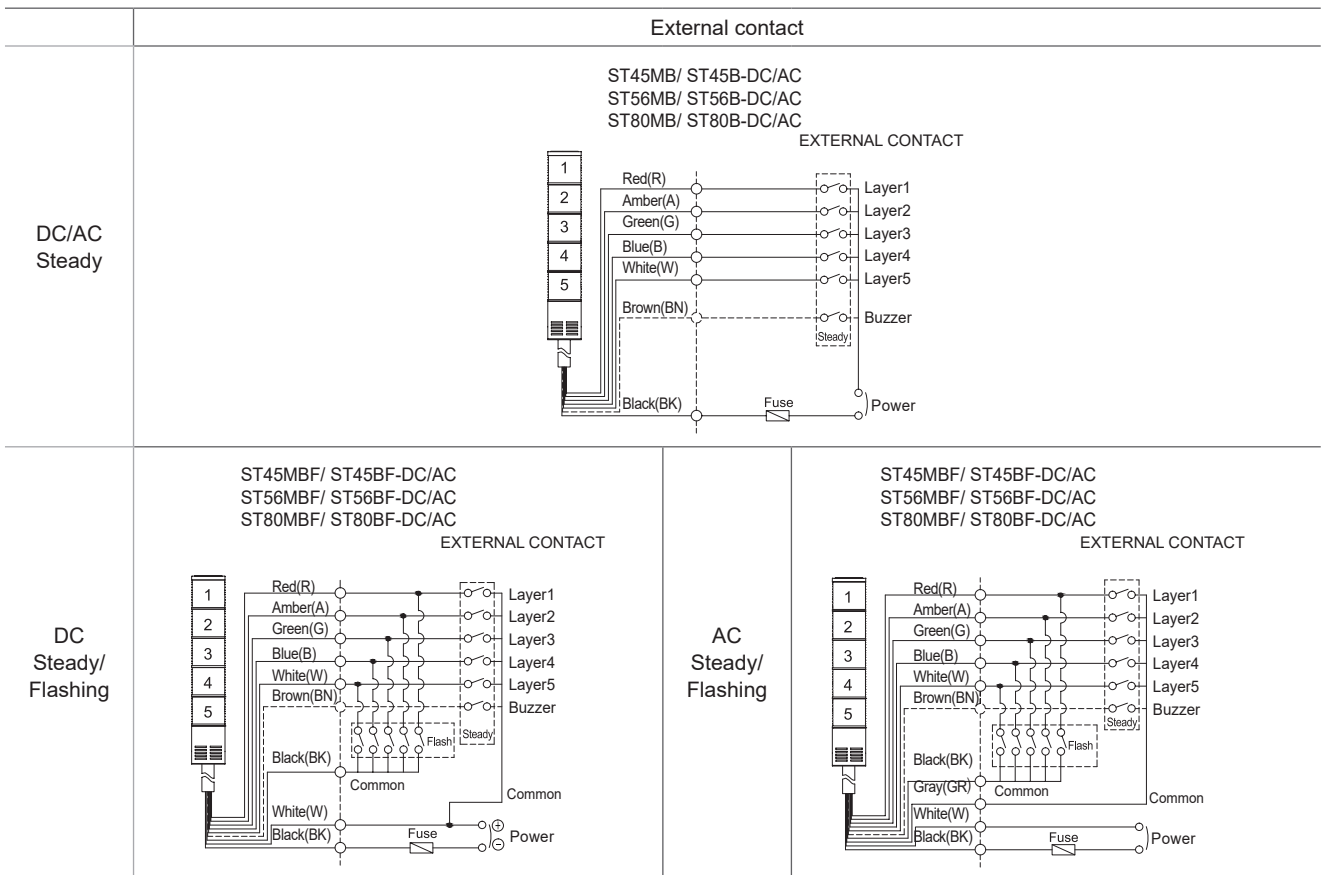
External contact

DC/AC Steady

ST45MB/ ST45B-DC/AC
ST56MB/ ST56B-DC/AC
ST80MB/ ST80B-DC/AC
EXTERNAL CONTACT

1
2
3
4
5

Red(R)
Amber(A)
Green(G)
Blue(B)
White(W)
Brown(BN)
Black(BK)

Layer1
Layer2
Layer3
Layer4
Layer5
Buzzer
Steady
Fuse
Power

DC Steady/ Flashing

ST45MBF/ ST45BF-DC/AC
ST56MBF/ ST56BF-DC/AC
ST80MBF/ ST80BF-DC/AC
EXTERNAL CONTACT

1
2
3
4
5

Red(R)
Amber(A)
Green(G)
Blue(B)
White(W)
Brown(BN)
Black(BK)
Common
White(W)
Black(BK)

Layer1
Layer2
Layer3
Layer4
Layer5
Buzzer
Flash
Steady
Common
Fuse
$\oplus$
$\ominus$
Power

AC Steady/ Flashing

ST45MBF/ ST45BF-DC/AC
ST56MBF/ ST56BF-DC/AC
ST80MBF/ ST80BF-DC/AC
EXTERNAL CONTACT

1
2
3
4
5

Red(R)
Amber(A)
Green(G)
Blue(B)
White(W)
Brown(BN)
Black(BK)
Gray(GR)
Common
White(W)
Black(BK)

Layer1
Layer2
Layer3
Layer4
Layer5
Buzzer
Steady
Flash
Common
Fuse
Power